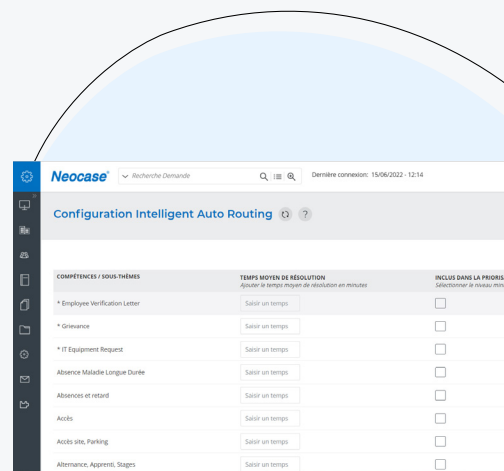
Neocase® Recherche Demande Dernière connexion: 15/06/2022 - 12:14

Configuration Intelligent Auto Routing

| COMPÉTENCES / SOUS-THÈMES | TEMPS MOYEN DE RÉSOLUTION Ajouter le temps moyen de résolution en minutes | INCLUS DANS LA PRIORIS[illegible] Sélectionner le niveau min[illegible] |
|---|---|---|
| * Employee Verification Letter | Saisir un temps | |
| * Grievance | Saisir un temps | |
| * IT Equipment Request | Saisir un temps | |
| Absence Maladie Longue Durée | Saisir un temps | |
| Absences et retard | Saisir un temps | |
| Accès | Saisir un temps | |
| Accès site, Parking | Saisir un temps | |
| Alternance, Apprenti, Stages | Saisir un temps | |